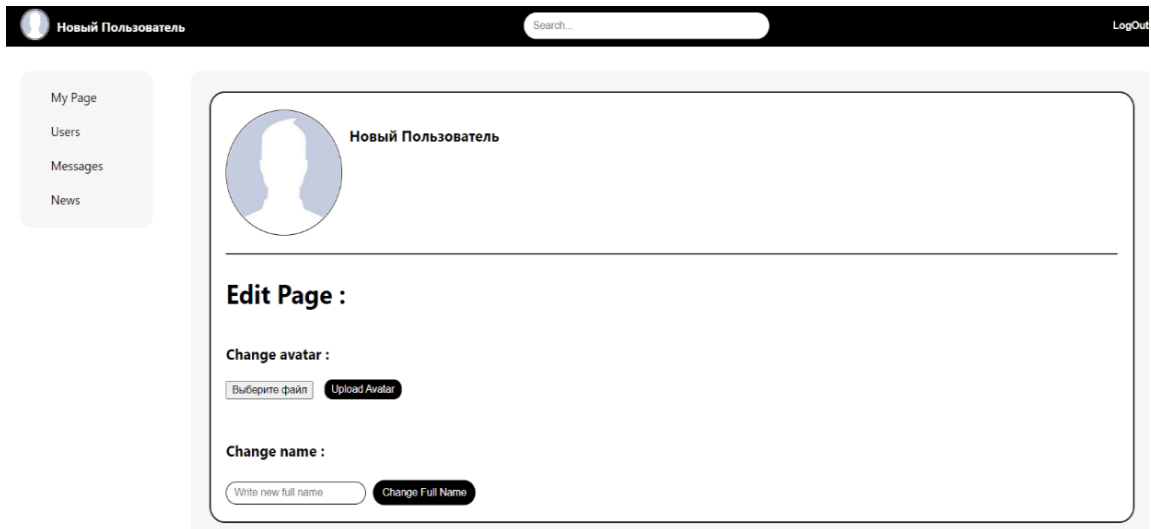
Новый Пользователь

Search...

LogOut

My Page

Users

Messages

News

Новый Пользователь

Edit Page :

Change avatar :

Выберите файл

Upload Avatar

Change name :

Write new full name

Change Full Name